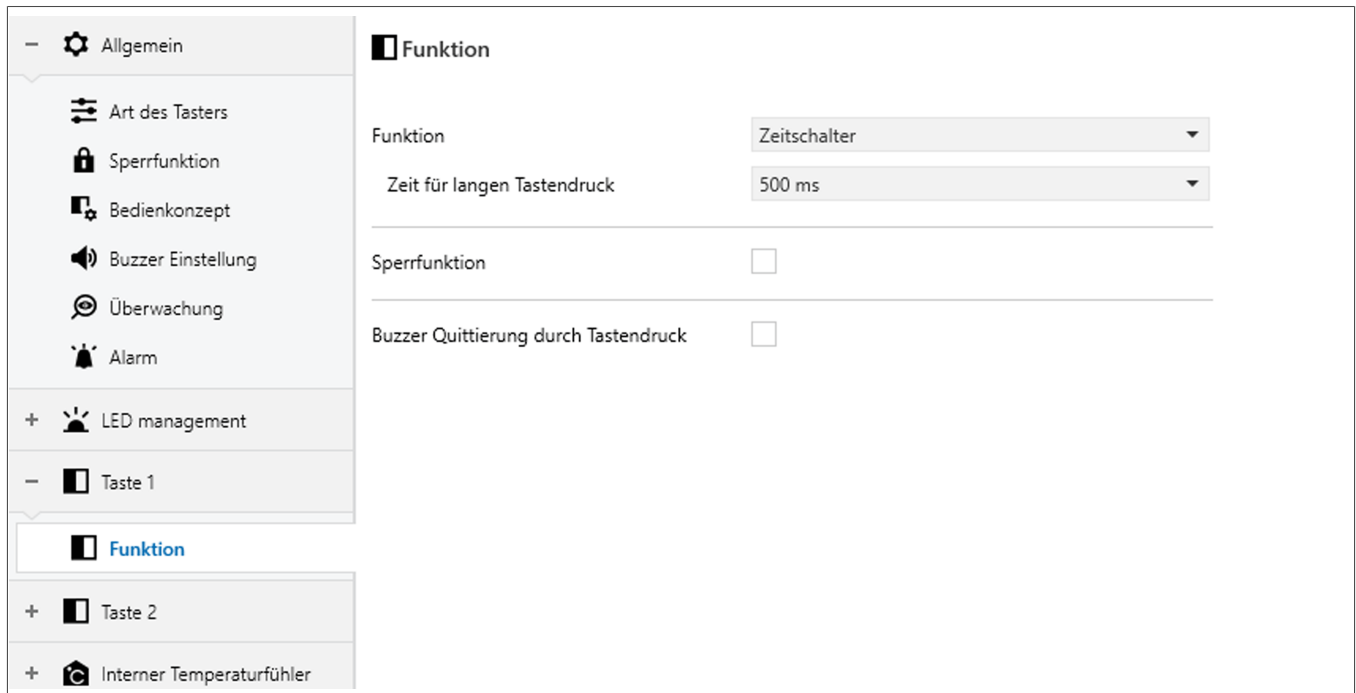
− Allgemein

Art des Tasters

Sperrfunktion

Bedienkonzept

Buzzer Einstellung

Überwachung

Alarm

+ LED management

− Taste 1

Funktion

+ Taste 2

+ Interner Temperaturfühler

Funktion

Funktion | Zeitschalter

Zeit für langen Tastendruck | 500 ms

Sperrfunktion

Buzzer Quittierung durch Tastendruck